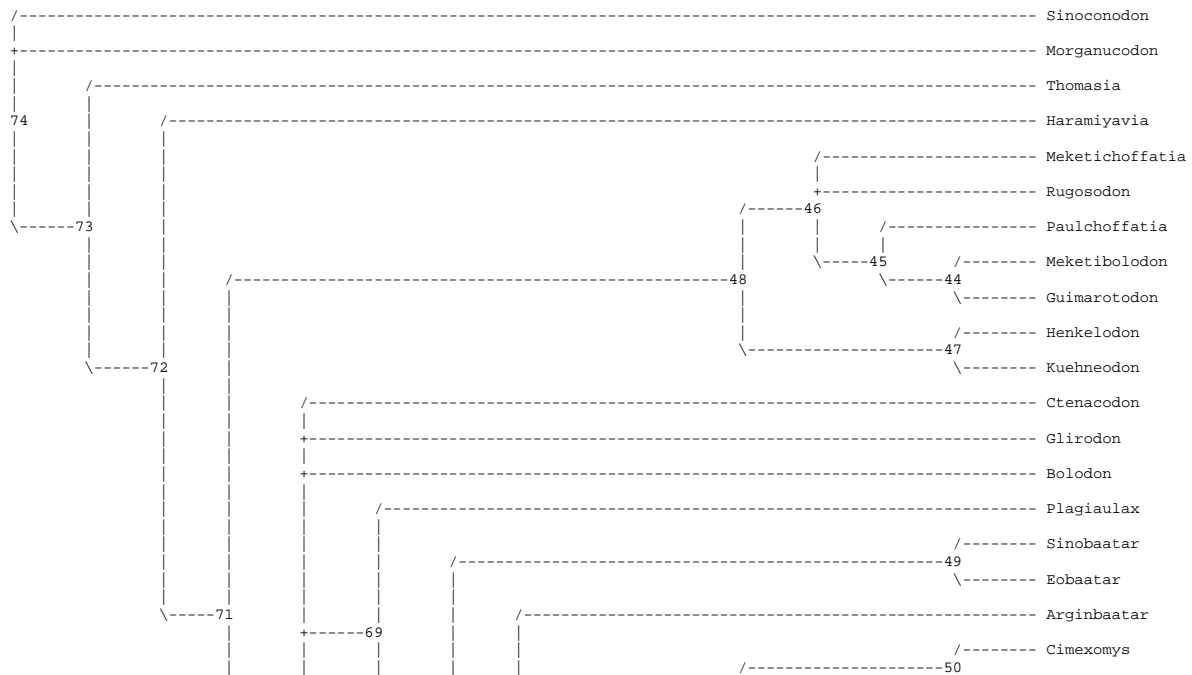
Sinoconodon
Morganucodon
Thomasia
74
Haramiyavia
Meketichoffatia
Rugosodon
46
Paulchoffatia
73
45
Meketibolodon
48
44
Guimarotodon
Henkelodon
47
72
Kuehneodon
Ctenacodon
Glirodon
Bolodon
Plagiaulax
Sinobaatar
49
Eobaatar
71
Arginbaatar
69
Cimexomys
50